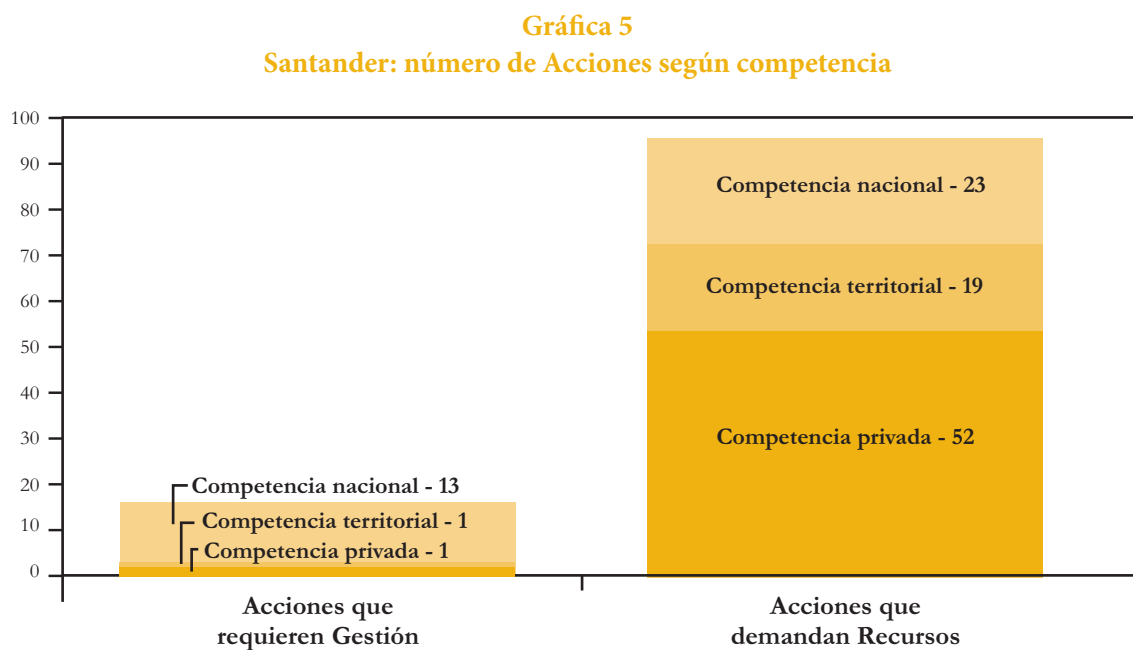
Gráfica 5
Santander: número de Acciones según competencia

100
90
80
70
60
50
40
30
20
10
0

Competencia nacional - 13
Competencia territorial - 1
Competencia privada - 1

Competencia nacional - 23
Competencia territorial - 19
Competencia privada - 52

Acciones que requieren Gestión

Acciones que demandan Recursos